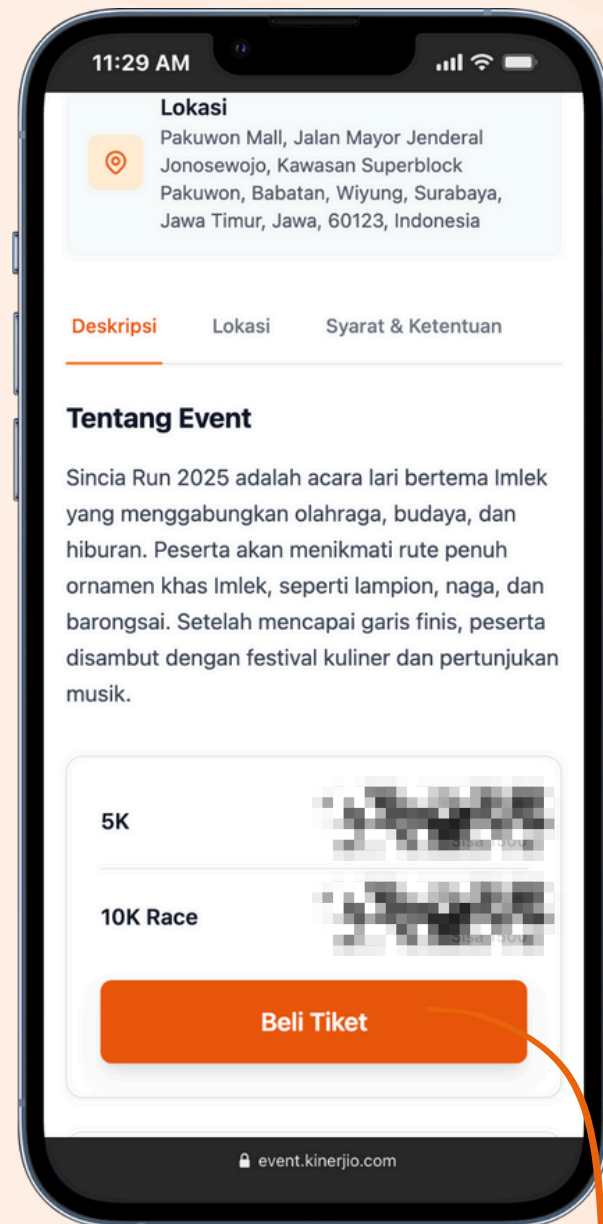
11:29 AM

Lokasi
Pakuwon Mall, Jalan Mayor Jenderal Jonosewojo, Kawasan Superblock Pakuwon, Babatan, Wiyung, Surabaya, Jawa Timur, Jawa, 60123, Indonesia

Deskripsi Lokasi Syarat & Ketentuan

Tentang Event

Sincia Run 2025 adalah acara lari bertema Imlek yang menggabungkan olahraga, budaya, dan hiburan. Peserta akan menikmati rute penuh ornamen khas Imlek, seperti lampion, naga, dan barongsai. Setelah mencapai garis finis, peserta disambut dengan festival kuliner dan pertunjukan musik.

5K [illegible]

10K Race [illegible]

Beli Tiket

event.kinerjio.com